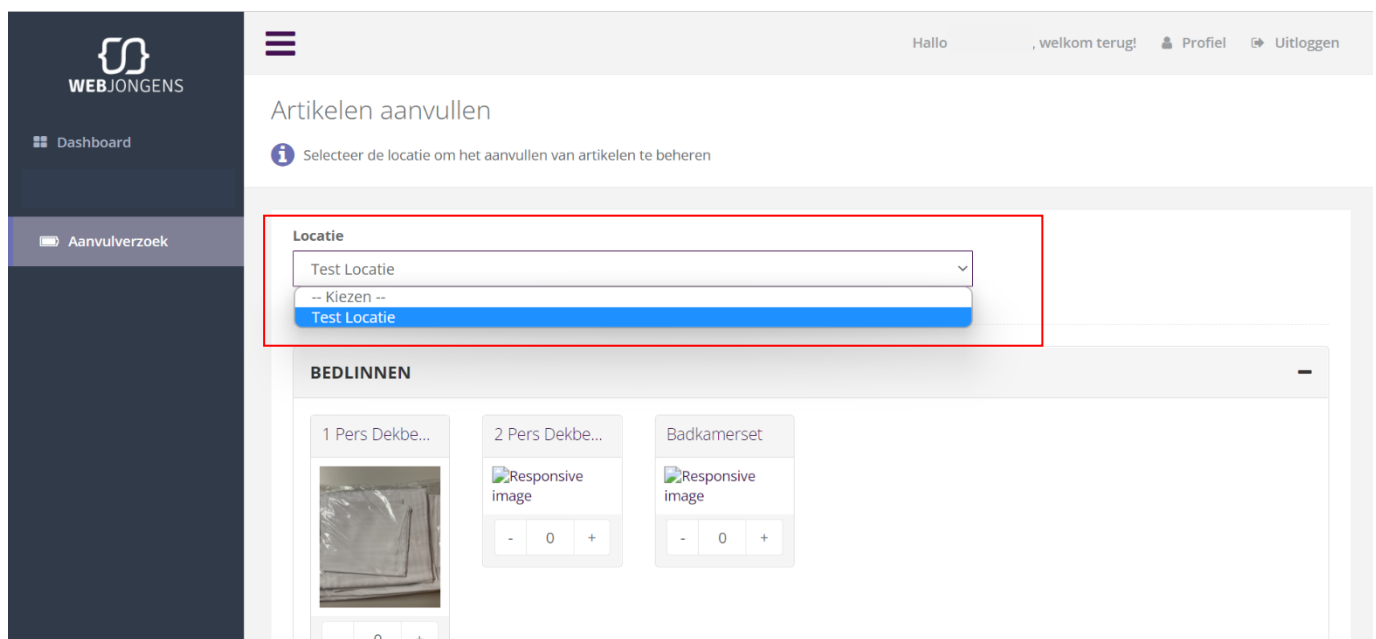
WEBJONGENS

Dashboard

Aanvulverzoek

Hallo , welkom terug! Profiel Uitloggen

Artikelen aanvullen

Selecteer de locatie om het aanvullen van artikelen te beheren

Locatie

Test Locatie

-- Kiezen --
Test Locatie

BEDLINNEN

1 Pers Dekbe...

- 0 +

2 Pers Dekbe...

Responsive image

- 0 +

Badkamerset

Responsive image

- 0 +